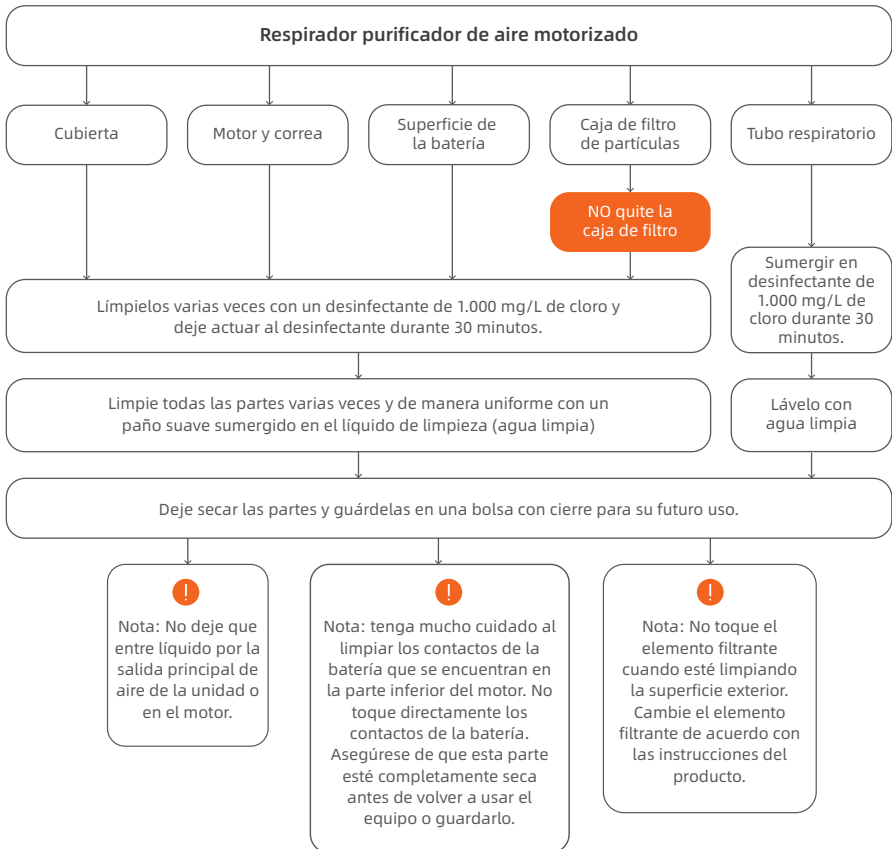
Respirador purificador de aire motorizado

Cubierta

Motor y correa

Superficie de la batería

Caja de filtro de partículas

Tubo respiratorio

NO quite la caja de filtro

Límpielos varias veces con un desinfectante de 1.000 mg/L de cloro y deje actuar al desinfectante durante 30 minutos.

Sumergir en desinfectante de 1.000 mg/L de cloro durante 30 minutos.

Limpie todas las partes varias veces y de manera uniforme con un paño suave sumergido en el líquido de limpieza (agua limpia)

Lávelo con agua limpia

Deje secar las partes y guárdelas en una bolsa con cierre para su futuro uso.

!
Nota: No deje que entre líquido por la salida principal de aire de la unidad o en el motor.

!
Nota: tenga mucho cuidado al limpiar los contactos de la batería que se encuentran en la parte inferior del motor. No toque directamente los contactos de la batería. Asegúrese de que esta parte esté completamente seca antes de volver a usar el equipo o guardarlo.

!
Nota: No toque el elemento filtrante cuando esté limpiando la superficie exterior. Cambie el elemento filtrante de acuerdo con las instrucciones del producto.